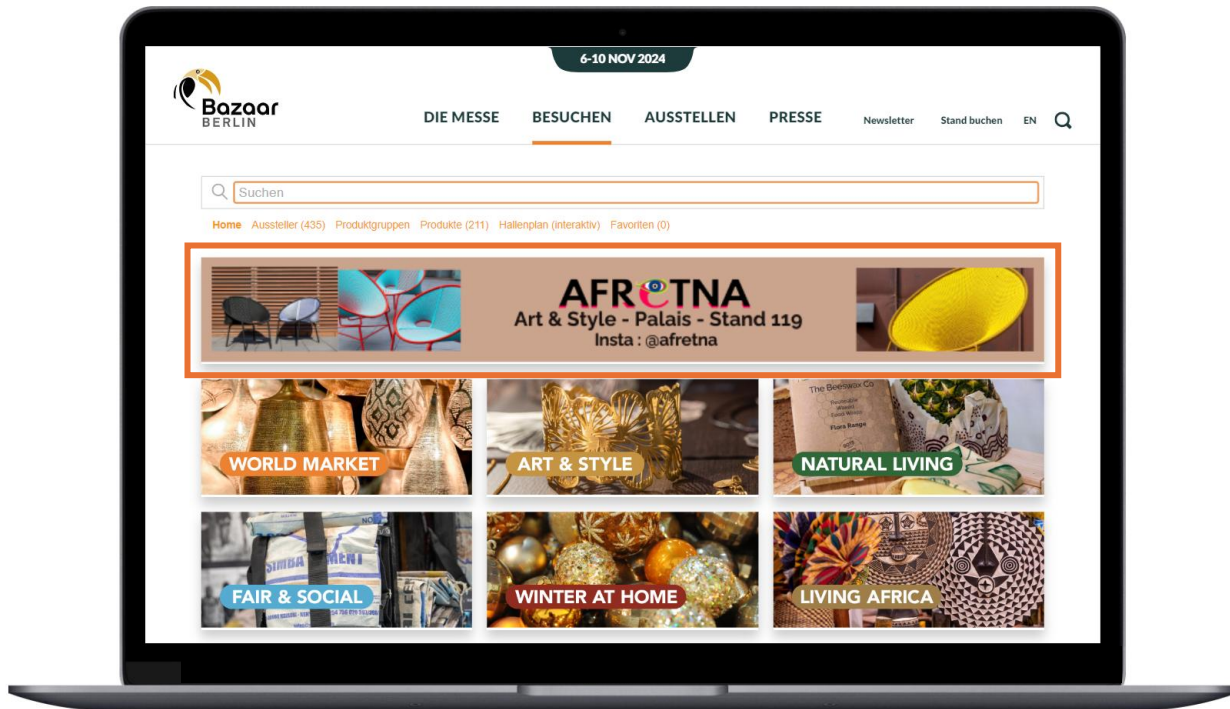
6-10 NOV 2024

Bazaar BERLIN

DIE MESSE BESUCHEN AUSSTELLEN PRESSE Newsletter Stand buchen EN

Suchen

Home Aussteller (435) Produktgruppen Produkte (211) Hallenplan (interaktiv) Favoriten (0)

AFRETNA
Art & Style - Palais - Stand 119
Insta : @afretna

WORLD MARKET

ART & STYLE

The Beeswax Co
NATURAL LIVING

SIMBA CEMENT
FAIR & SOCIAL

WINTER AT HOME

LIVING AFRICA